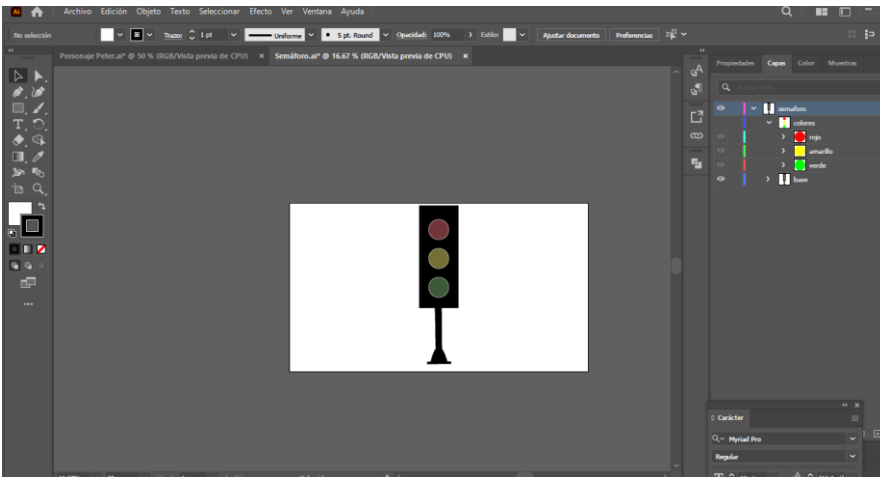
Archivo Edición Objeto Texto Seleccionar Efecto Ver Ventana Ayuda

No selección

Trazo: 1 pt

Uniforme

5 pt. Round

Opacidad: 100%

Estilo:

Ajustar documento

Preferencias

Personaje Peter.ai* @ 50 % (RGB/Vista previa de CPU) ×

Semáforo.ai* @ 16.67 % (RGB/Vista previa de CPU) ×

Propiedades Capas Color Muestras

semaforo

colores

rojo

amarillo

verde

base

Carácter

Myriad Pro

Regular